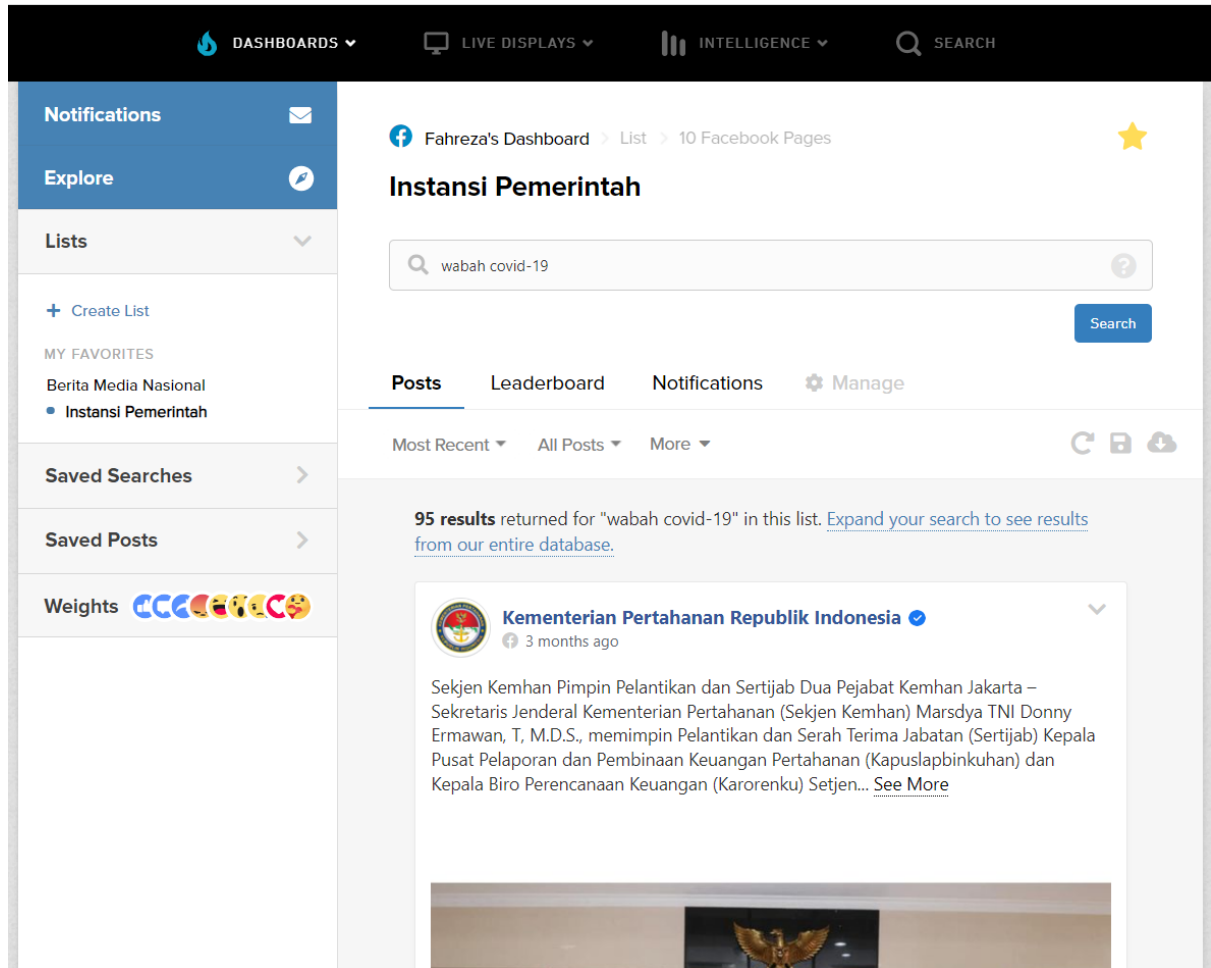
DASHBOARDS LIVE DISPLAYS INTELLIGENCE SEARCH

Notifications
Explore
Lists
+ Create List
MY FAVORITES
Berita Media Nasional
Instansi Pemerintah
Saved Searches
Saved Posts
Weights

Fahreza's Dashboard > List > 10 Facebook Pages
Instansi Pemerintah

wabah covid-19

Search

Posts Leaderboard Notifications Manage

Most Recent All Posts More

95 results returned for "wabah covid-19" in this list. Expand your search to see results from our entire database.

Kementerian Pertahanan Republik Indonesia
3 months ago

Sekjen Kemhan Pimpin Pelantikan dan Sertijab Dua Pejabat Kemhan Jakarta – Sekretaris Jenderal Kementerian Pertahanan (Sekjen Kemhan) Marsdya TNI Donny Ermawan, T, M.D.S., memimpin Pelantikan dan Serah Terima Jabatan (Sertijab) Kepala Pusat Pelaporan dan Pembinaan Keuangan Pertahanan (Kapuslapbinkuhan) dan Kepala Biro Perencanaan Keuangan (Karorenku) Setjen... See More